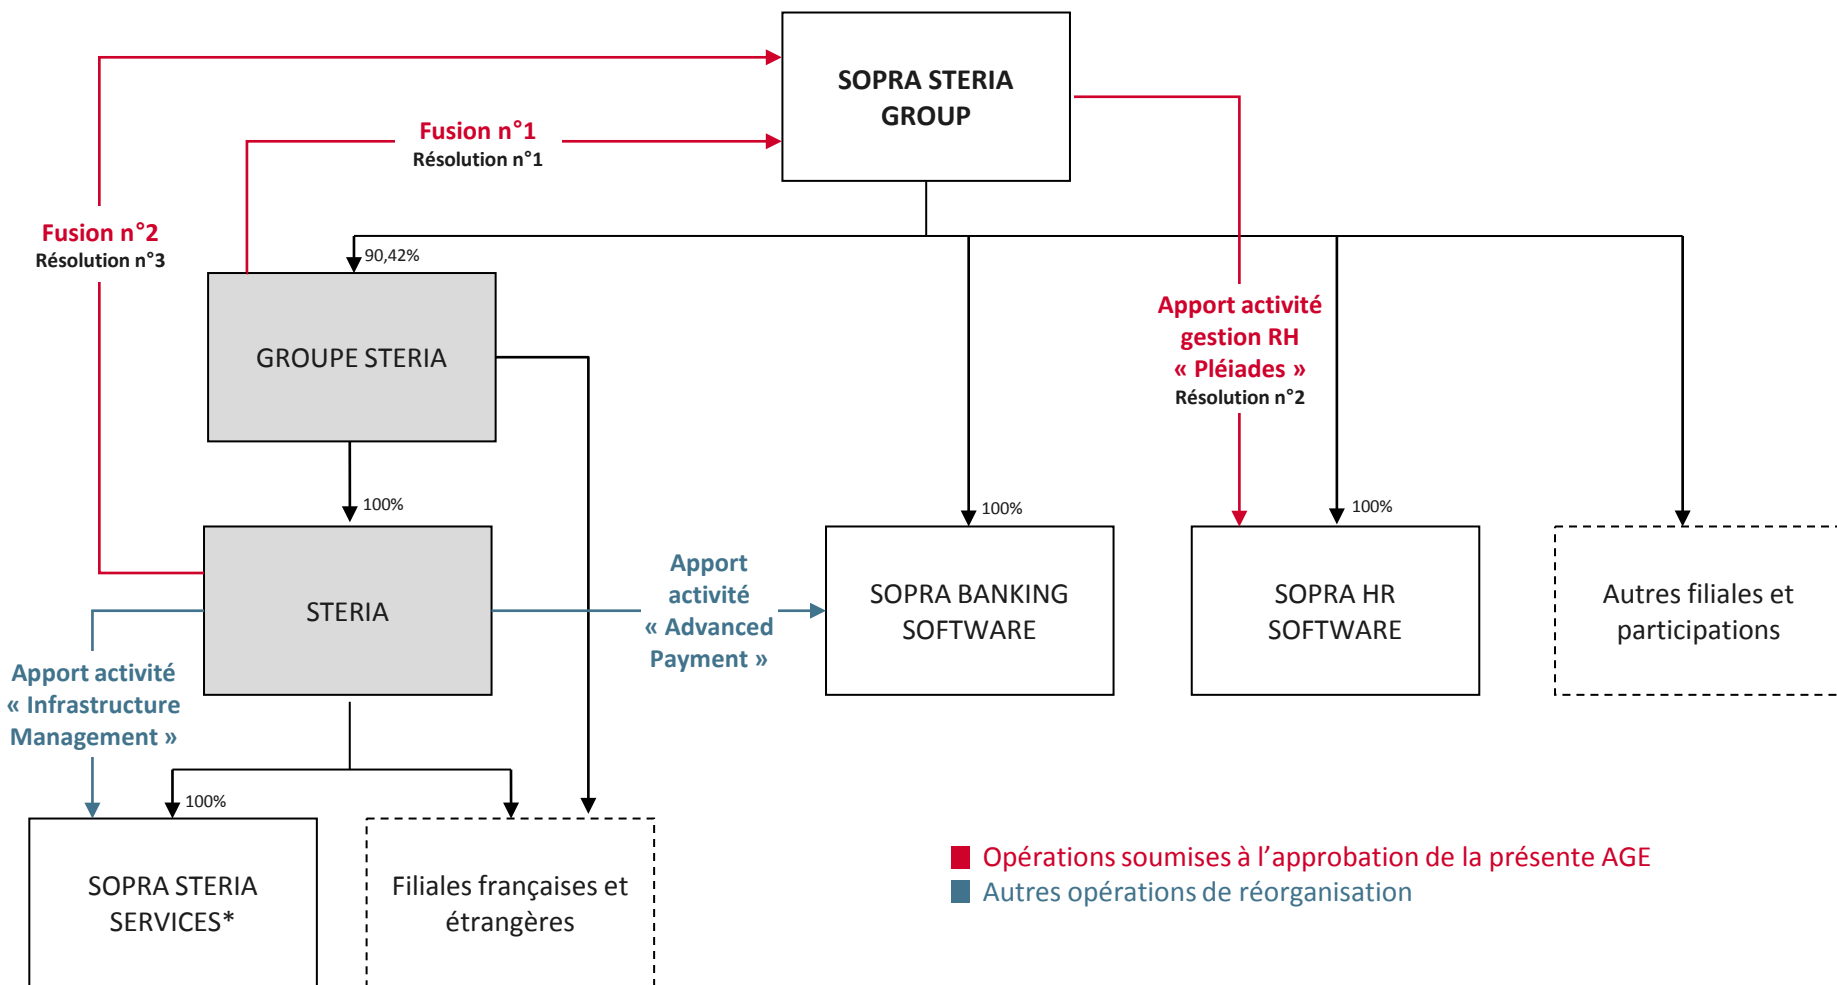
SOPRA STERIA GROUP

Fusion n°1
Résolution n°1

Fusion n°2
Résolution n°3

90,42%

GROUPE STERIA

100%

STERIA

Apport activité gestion RH « Pléiades »
Résolution n°2

100%

100%

Apport activité « Advanced Payment »

SOPRA BANKING SOFTWARE

SOPRA HR SOFTWARE

Autres filiales et participations

Apport activité « Infrastructure Management »

100%

SOPRA STERIA SERVICES*

Filiales françaises et étrangères

Opérations soumises à l'approbation de la présente AGE
Autres opérations de réorganisation